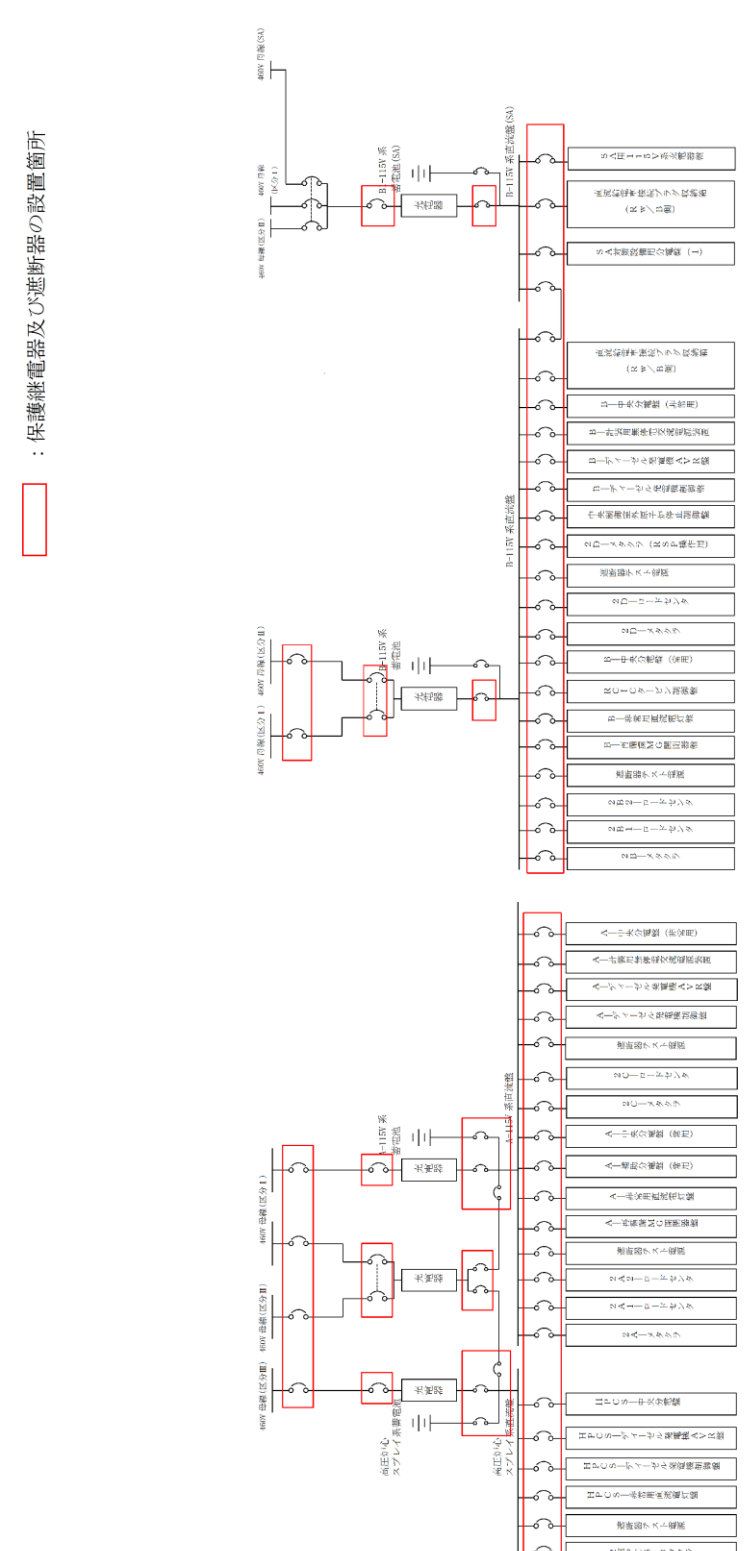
：保護継電器及び遮断器の設置箇所

460V 母線(SA)
460V 母線(区分Ⅱ)
460V 母線
(区分Ⅰ)
B－115V 系蓄電池(SA)
充電器
B－115V 系直流盤(SA)
SA用115V系充電器盤
直流給電車接続プラグ収納箱(RW／B側)
SA対策設備用分電盤(1)

460V 母線(区分Ⅰ)
460V 母線(区分Ⅱ)
B－115V 系蓄電池
充電器
B－115V 系直流盤
直流給電車接続プラグ収納箱(RW／B側)
B－中央分電盤(非常用)
B－計装用無停電交流電源装置
D－ディーゼル発電機AVR盤
D－ディーゼル発電機制御盤
中央制御室外原子炉停止装置盤
2D－メタクラ(RSP操作用)
遮断器テスト電源
2D－ロードセンタ
2D－メタクラ
B－中央分電盤(常用)
RCICタービン制御盤
B－非常用電源切替盤
B－計測用MG制御盤
遮断器テスト電源
2B2－ロードセンタ
2B1－ロードセンタ
2B－メタクラ

460V 母線(区分Ⅰ)
460V 母線(区分Ⅱ)
460V 母線(区分Ⅲ)
A－115V 系蓄電池
充電器
充電器
充電器
高圧炉心スプレイ系蓄電池
A－115V 系直流盤
高圧炉心スプレイ系直流盤
A－中央分電盤(非常用)
A－計装用無停電交流電源装置
A－ディーゼル発電機AVR盤
A－ディーゼル発電機制御盤
遮断器テスト電源
2C－ロードセンタ
2C－メタクラ
A－中央分電盤(常用)
A－補助分電盤(常用)
A－非常用電源切替盤
A－計測用MG制御盤
遮断器テスト電源
2A2－ロードセンタ
2A1－ロードセンタ
2A－メタクラ
HPCS－中央分電盤
HPCS－ディーゼル発電機AVR盤
HPCS－ディーゼル発電機制御盤
HPCS－非常用電源切替盤
遮断器テスト電源